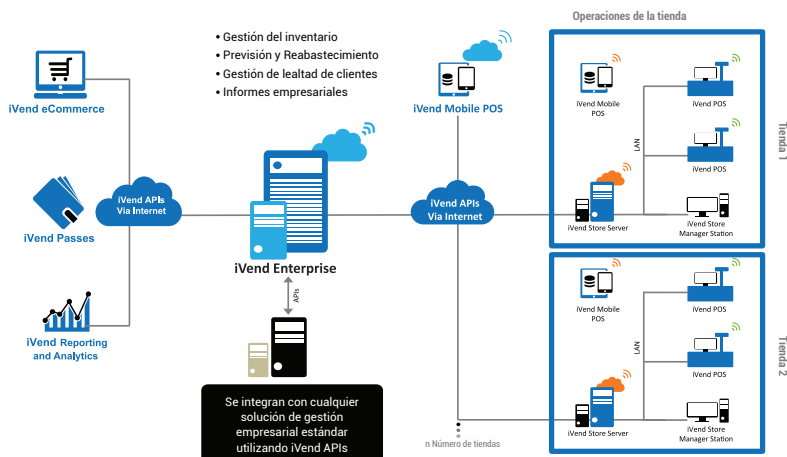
• Gestión del inventario
• Previsión y Reabastecimiento
• Gestión de lealtad de clientes
• Informes empresariales

iVend eCommerce

iVend Passes

iVend Reporting and Analytics

iVend APIs Via Internet

iVend Enterprise

APIs

Se integran con cualquier solución de gestión empresarial estándar utilizando iVend APIs

iVend Mobile POS

iVend APIs Via Internet

n Número de tiendas

Operaciones de la tienda

iVend Mobile POS

iVend POS

LAN

iVend POS

iVend Store Server

iVend Store Manager Station

Tienda 1

iVend Mobile POS

iVend POS

LAN

iVend POS

iVend Store Server

iVend Store Manager Station

Tienda 2